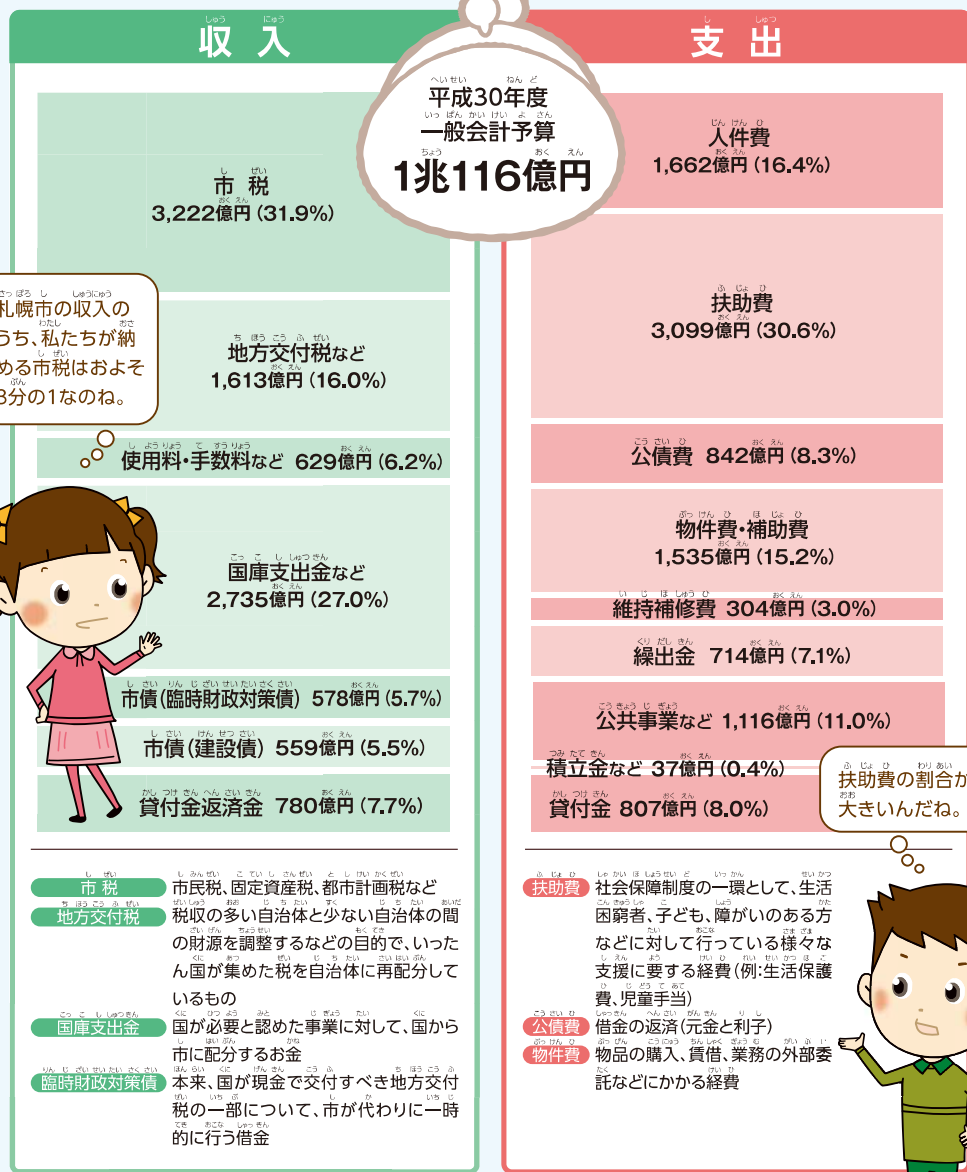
収入

平成30年度
一般会計予算
1兆116億円

支出

市税
3,222億円（31.9%）

札幌市の収入のうち、私たちが納める市税はおよそ3分の1なのね。

地方交付税など
1,613億円（16.0%）

使用料・手数料など 629億円（6.2%）

国庫支出金など
2,735億円（27.0%）

市債（臨時財政対策債） 578億円（5.7%）

市債（建設債） 559億円（5.5%）

貸付金返済金 780億円（7.7%）

人件費
1,662億円（16.4%）

扶助費
3,099億円（30.6%）

公債費 842億円（8.3%）

物件費・補助費
1,535億円（15.2%）

維持補修費 304億円（3.0%）

繰出金 714億円（7.1%）

公共事業など 1,116億円（11.0%）

積立金など 37億円（0.4%）

貸付金 807億円（8.0%）

扶助費の割合が大きいんだね。

市税 市民税、固定資産税、都市計画税など
地方交付税 税収の多い自治体と少ない自治体の間の財源を調整するなどの目的で、いったん国が集めた税を自治体に再配分しているもの
国庫支出金 国が必要と認めた事業に対して、国から市に配分するお金
臨時財政対策債 本来、国が現金で交付すべき地方交付税の一部について、市が代わりに一時的に行う借金

扶助費 社会保障制度の一環として、生活困窮者、子ども、障がいのある方などに対して行っている様々な支援に要する経費（例：生活保護費、児童手当）
公債費 借金の返済（元金と利子）
物件費 物品の購入、賃借、業務の外部委託などにかかる経費